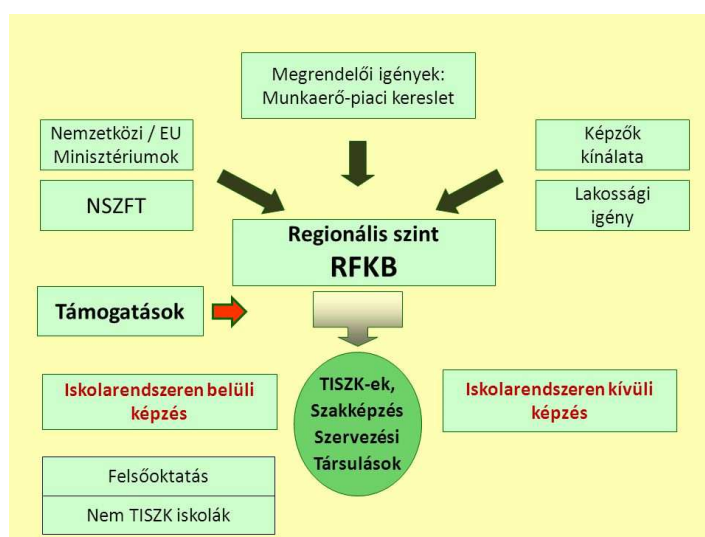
Megrendelői igények: Munkaerő-piaci kereslet

Nemzetközi / EU Minisztériumok

NSZFT

Képzők kínálata

Lakossági igény

Regionális szint
RFKB

Támogatások

Iskolarendszeren belüli képzés

TISZK-ek, Szakképzés Szervezési Társulások

Iskolarendszeren kívüli képzés

Felsőoktatás

Nem TISZK iskolák